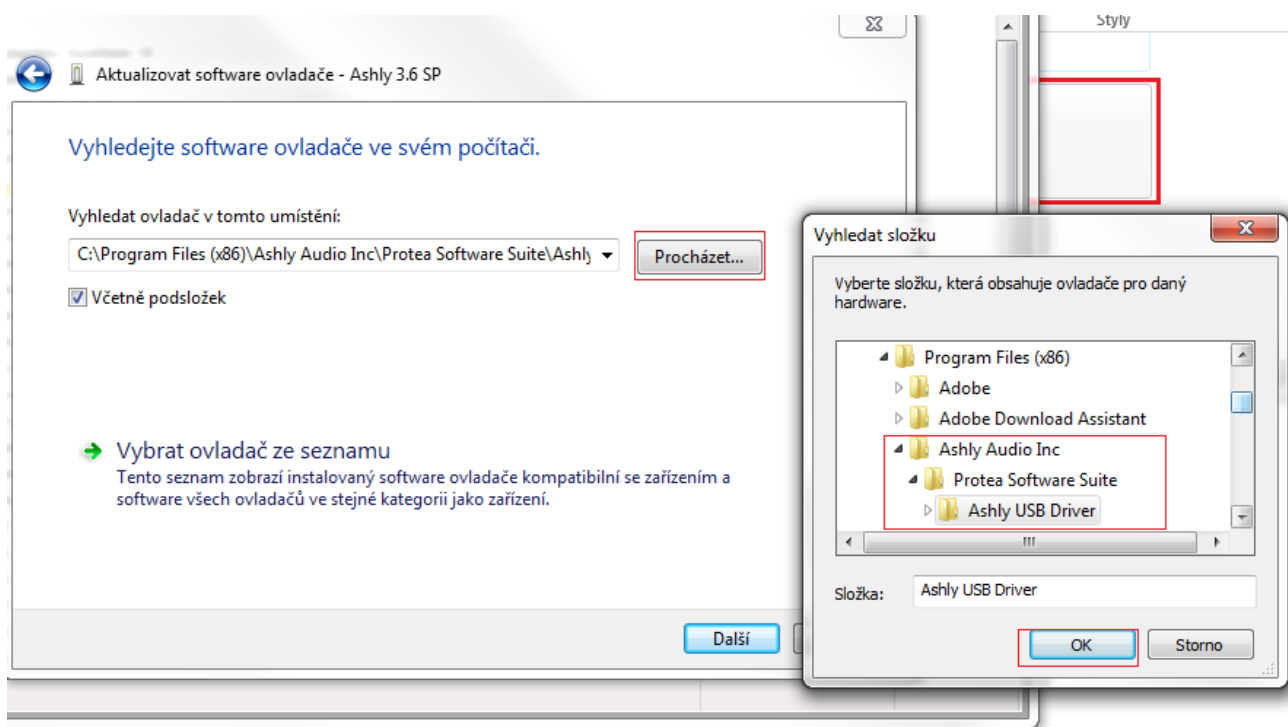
Styly

Aktualizovat software ovladače - Ashly 3.6 SP

Vyhledejte software ovladače ve svém počítači.

Vyhledat ovladač v tomto umístění:

C:\Program Files (x86)\Ashly Audio Inc\Protea Software Suite\Ashly

Procházet...

Včetně podsložek

Vybrat ovladač ze seznamu

Tento seznam zobrazí instalovaný software ovladače kompatibilní se zařízením a software všech ovladačů ve stejné kategorii jako zařízení.

Další

Vyhledat složku

Vyberte složku, která obsahuje ovladače pro daný hardware.

Program Files (x86)
Adobe
Adobe Download Assistant
Ashly Audio Inc
Protea Software Suite
Ashly USB Driver

Složka: Ashly USB Driver

OK

Storno